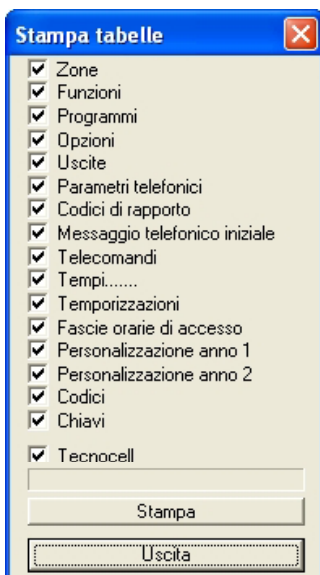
Stampa tabelle

☑ Zone
☑ Funzioni
☑ Programmi
☑ Opzioni
☑ Uscite
☑ Parametri telefonici
☑ Codici di rapporto
☑ Messaggio telefonico iniziale
☑ Telecomandi
☑ Tempi.......
☑ Temporizzazioni
☑ Fascie orarie di accesso
☑ Personalizzazione anno 1
☑ Personalizzazione anno 2
☑ Codici
☑ Chiavi

☑ Tecnocell

Stampa

Uscita